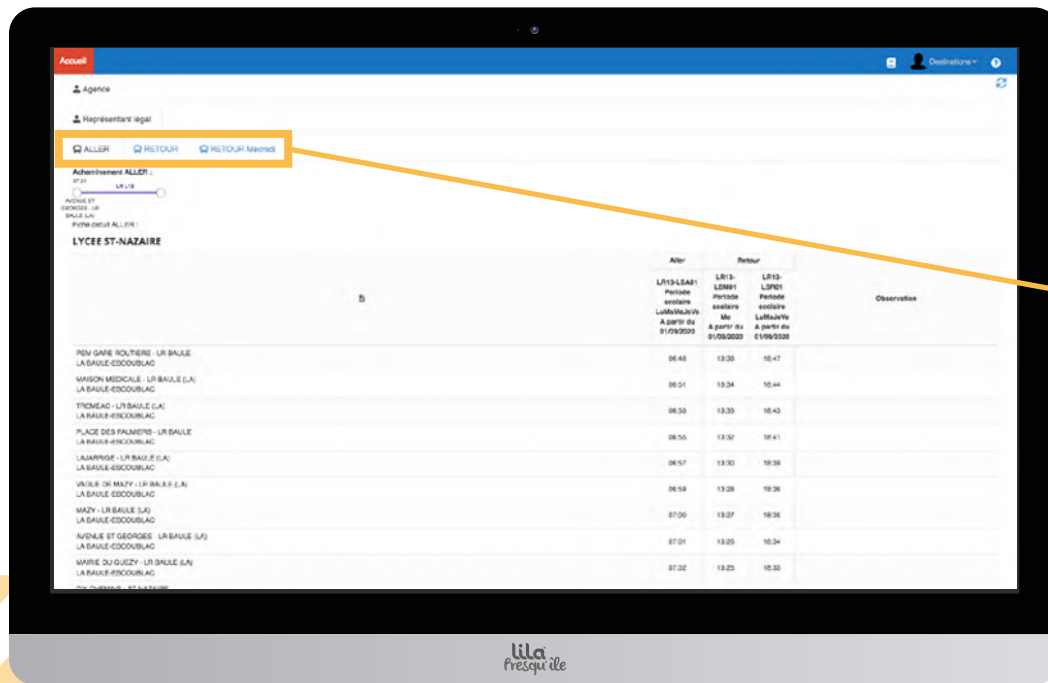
Accueil

Destinations

Agence

Représentant légal

ALLER RETOUR RETOUR Mecredi

Acheminement ALLER :
07:01
LR L13
AVENUE ST GEORGES - LR BAULE (LA)
Fiche désir ALLER :

LYCEE ST-NAZAIRE

| | Aller | Retour | | Observation |
|---|---|---|---|---|
| B | LR13-LSA01 Période scolaire LuMaMeJeVe A partir du 01/09/2020 | LR13-LDM01 Période scolaire Me A partir du 01/09/2020 | LR13-LSR01 Période scolaire LuMaJeVe A partir du 01/09/2020 | Observation |
| PEM GARE ROUTIERE - LR BAULE LA BAULE-ESCOUBLAC | 06:48 | 13:36 | 18:47 | |
| MAISON MEDICALE - LR BAULE (LA) LA BAULE-ESCOUBLAC | 06:51 | 13:34 | 18:44 | |
| TREMEAC - LR BAULE (LA) LA BAULE-ESCOUBLAC | 06:53 | 13:33 | 18:43 | |
| PLACE DES PALMIERS - LR BAULE LA BAULE-ESCOUBLAC | 06:55 | 13:32 | 18:41 | |
| LAJARRIGE - LR BAULE (LA) LA BAULE-ESCOUBLAC | 06:57 | 13:30 | 18:39 | |
| VAGUE DE MAZY - LR BAULE (LA) LA BAULE-ESCOUBLAC | 06:59 | 13:28 | 18:36 | |
| MAZY - LR BAULE (LA) LA BAULE-ESCOUBLAC | 07:00 | 13:27 | 18:35 | |
| AVENUE ST GEORGES - LR BAULE (LA) LA BAULE-ESCOUBLAC | 07:01 | 13:25 | 18:34 | |
| MAIRIE DU GUEZY - LR BAULE (LA) LA BAULE-ESCOUBLAC | 07:02 | 13:25 | 18:33 | |

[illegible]

lila Presqu'île